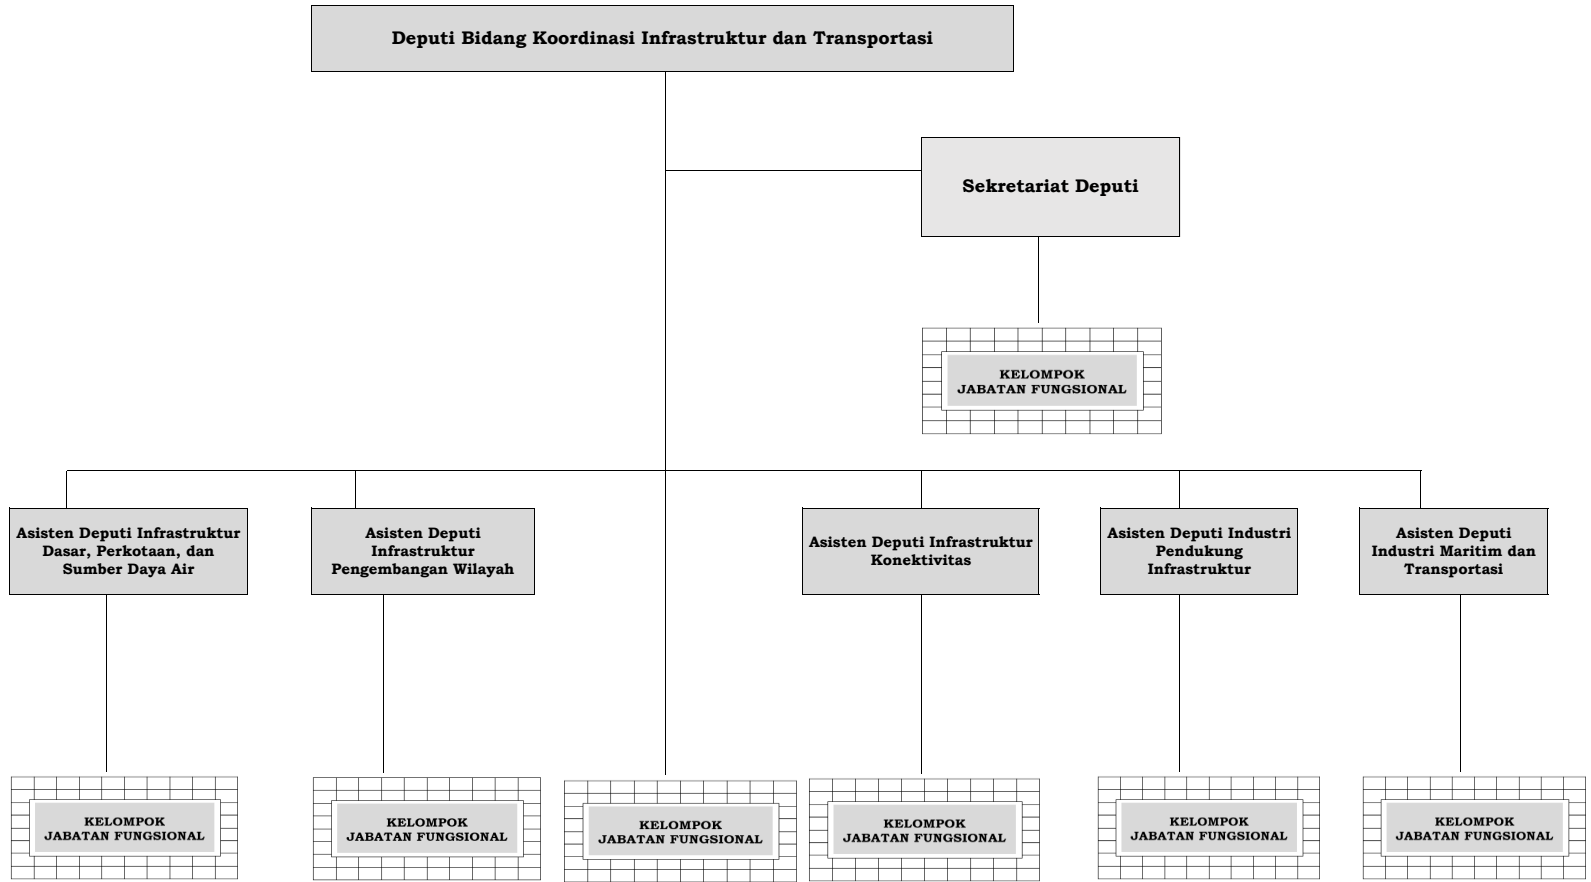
Deputi Bidang Koordinasi Infrastruktur dan Transportasi

Sekretariat Deputi

KELOMPOK JABATAN FUNGSIONAL

Asisten Deputi Infrastruktur Dasar, Perkotaan, dan Sumber Daya Air

Asisten Deputi Infrastruktur Pengembangan Wilayah

Asisten Deputi Infrastruktur Konektivitas

Asisten Deputi Industri Pendukung Infrastruktur

Asisten Deputi Industri Maritim dan Transportasi

KELOMPOK JABATAN FUNGSIONAL

KELOMPOK JABATAN FUNGSIONAL

KELOMPOK JABATAN FUNGSIONAL

KELOMPOK JABATAN FUNGSIONAL

KELOMPOK JABATAN FUNGSIONAL

KELOMPOK JABATAN FUNGSIONAL